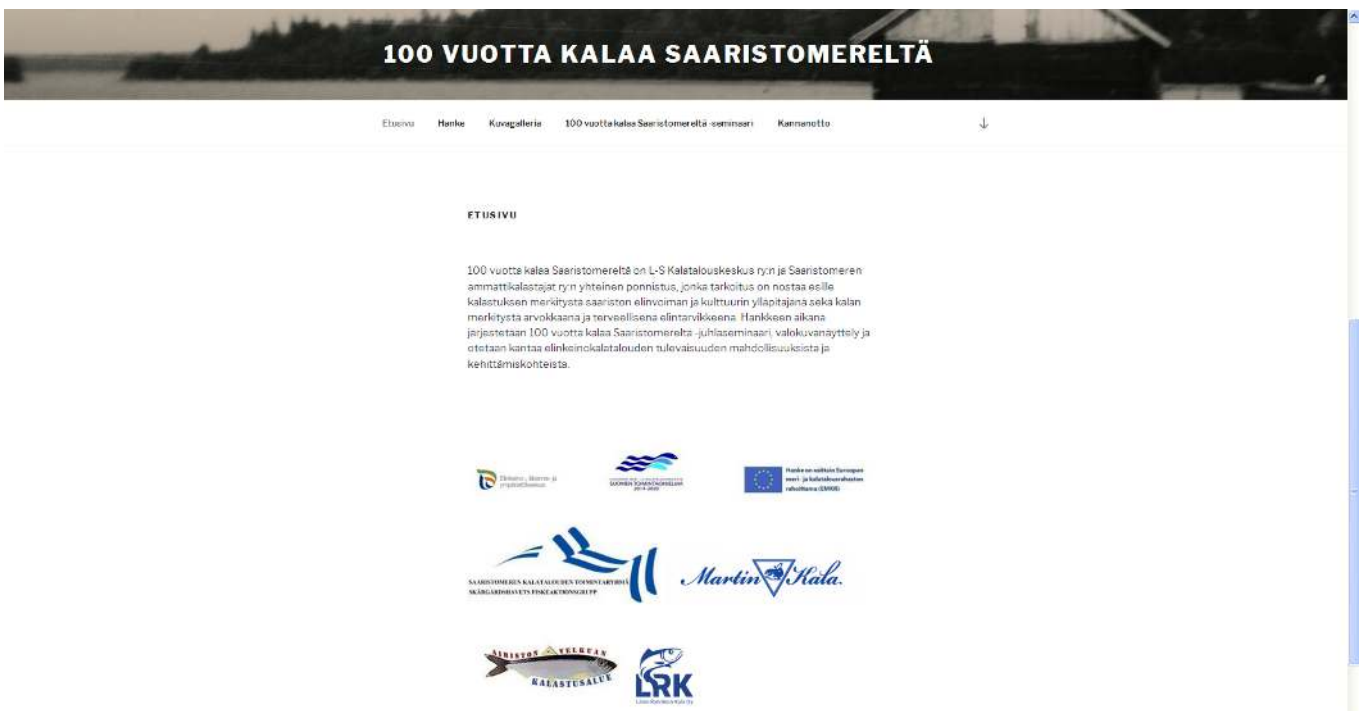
100 VUOTTA KALAA SAARISTOMERELTÄ

Etusivu Hanke Kuvagalleria 100 vuotta kalaa Saaristomereltä -seminaari Kannanotto

ETUSIVU

100 vuotta kalaa Saaristomereltä on L-S Kalatalouskeskus ry:n ja Saaristomeren ammattikalastajat ry:n yhteinen ponnistus, jonka tarkoitus on nostaa esille kalastuksen merkitystä saariston elinvoiman ja kulttuurin ylläpitäjänä sekä kalan merkitystä arvokkaana ja terveellisenä elintarvikkeena. Hankkeen aikana järjestetään 100 vuotta kalaa Saaristomereltä -juhlaseminaari, valokuvanäyttely ja otetaan kantaa elinkeinokalatalouden tulevaisuuden mahdollisuuksista ja kehittämiskohteista.

Elinkeino-, liikenne- ja ympäristökeskus

SUOMEN TOIMINTAOHJELMA 2014-2020

Hanke on saanut Euroopan meri- ja kalatalousrahaston rahoitusta (EMKR)

SAARISTOMEREN KALATALOUDEN TOIMINTARYHMÄ SKÄRGÅRDSHAVETS FISKEAKTIONSGRUPP

Martin Kala.

AIRISTON VELKUAN KALASTUSALUE

LRK
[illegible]